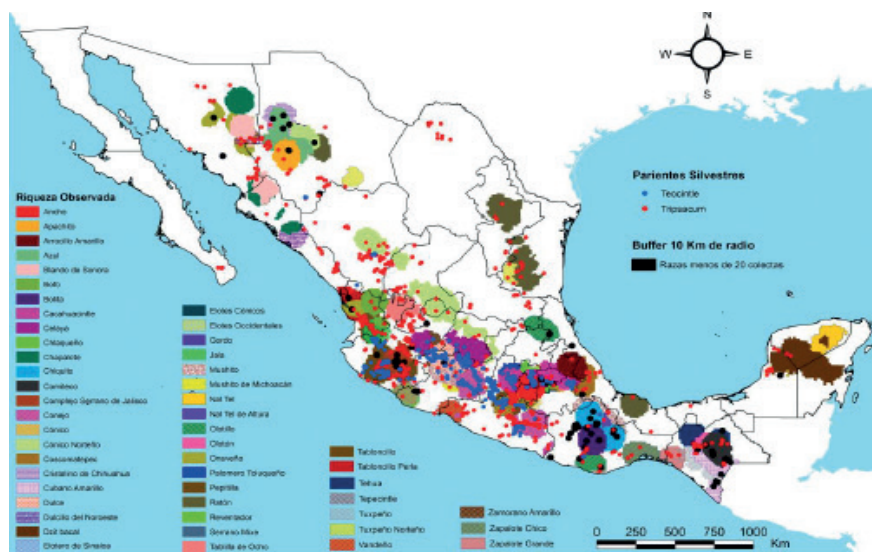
N
W
E
S

Parientes Silvestres
Teocintle
Tripsacum

Buffer 10 Km de radio
Razas menos de 20 colectas

Riqueza Observada
Ancho
Apachito
Arrocillo Amarillo
Azul
Blando de Sonora
Bofo
Bolita
Cacahuacintle
Celaya
Chalqueño
Chapalote
Chiquito
Comiteco
Complejo Serrano de Jalisco
Conejo
Cónico
Cónico Norteño
Coscomatepec
Cristalino de Chihuahua
Cubano Amarillo
Dulce
Dulcillo del Noroeste
Dzit bacal
Elotero de Sinaloa

Elotes Cónicos
Elotes Occidentales
Gordo
Jala
Mushito
Mushito de Michoacán
Nal Tel
Nal Tel de Altura
Olotillo
Olotón
Onaveño
Palomero Toluqueño
Pepitilla
Ratón
Reventador
Serrano Mixe
Tabloncillo de Ocho

Tabloncillo
Tabloncillo Perla
Tehua
Tepecintle
Tuxpeño
Tuxpeño Norteño
Vandeño

Zamorano Amarillo
Zapalote Chico
Zapalote Grande

0 250 500 750 1000
Km